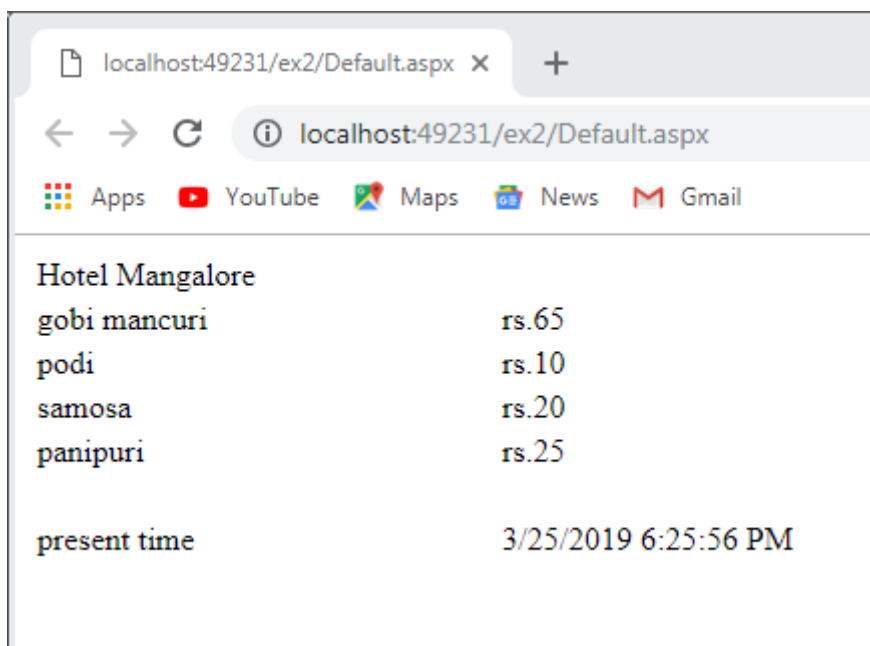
localhost:49231/ex2/Default.aspx ×  +

localhost:49231/ex2/Default.aspx

Apps  YouTube  Maps  News  Gmail

Hotel Mangalore

| | |
|---|---|
| gobi mancuri | rs.65 |
| podi | rs.10 |
| samosa | rs.20 |
| panipuri | rs.25 |

present time 3/25/2019 6:25:56 PM